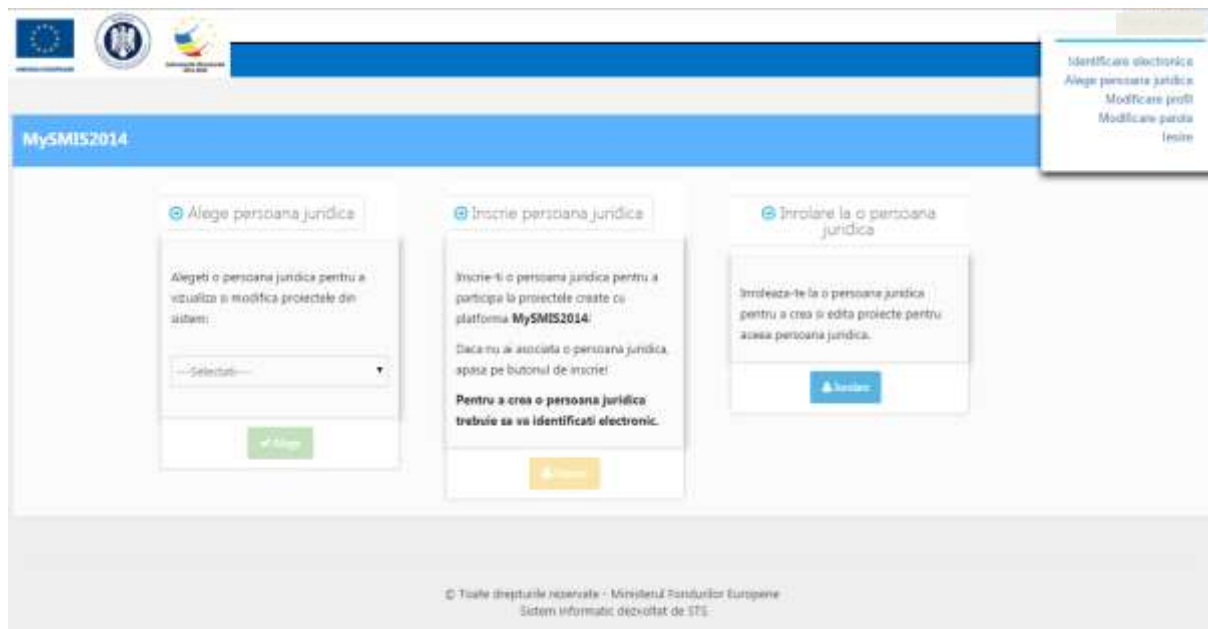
Identificare electronica
Alege persoana juridica
Modificare profil
Modificare parola
Iesire

MySMIS2014

Alege persoana juridica

Alegeti o persoana juridica pentru a vizualiza si modifica proiectele din sistem:

---Selectati---

Alege

Inscrie persoana juridica

Inscrie-ti o persoana juridica pentru a participa la proiectele create cu platforma **MySMIS2014**!

Daca nu ai asociata o persoana juridica, apasa pe butonul de inscrie!

**Pentru a crea o persoana juridica trebuie sa va identificati electronic.**

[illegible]

Inrolare la o persoana juridica

Inroleaza-te la o persoana juridica pentru a crea si edita proiecte pentru acea persoana juridica.

Inrolare

© Toate drepturile rezervate - Ministerul Fondurilor Europene
Sistem informatic dezvoltat de STS